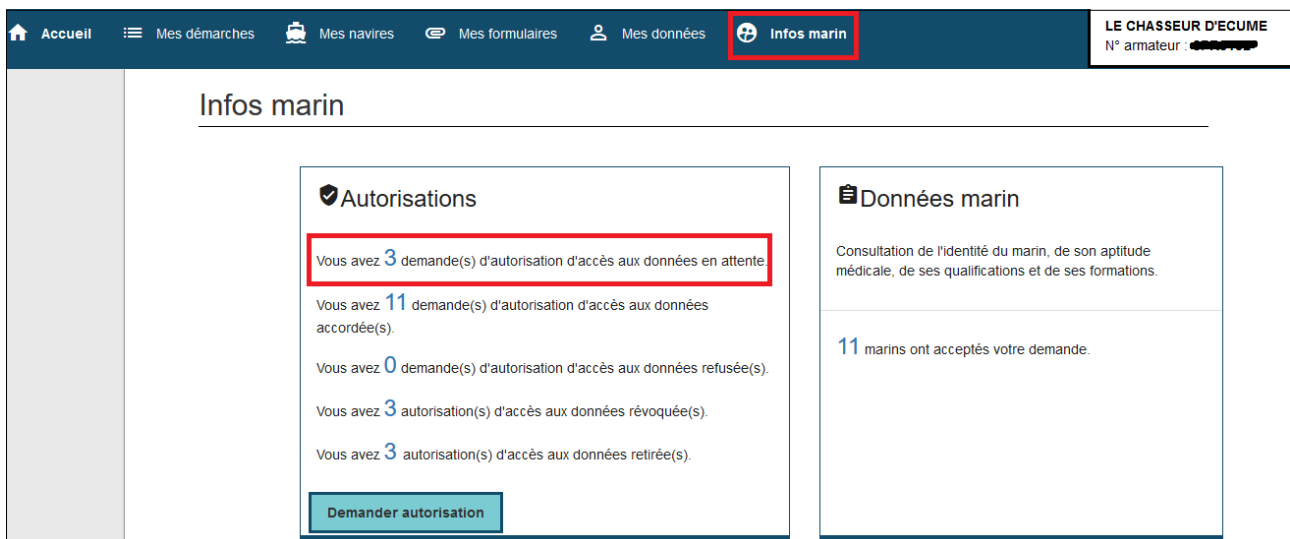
Accueil Mes démarches Mes navires Mes formulaires Mes données Infos marin

LE CHASSEUR D'ECUME
N° armateur : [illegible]

Infos marin

Autorisations

Vous avez 3 demande(s) d'autorisation d'accès aux données en attente.

Vous avez 11 demande(s) d'autorisation d'accès aux données accordée(s).

Vous avez 0 demande(s) d'autorisation d'accès aux données refusée(s).

Vous avez 3 autorisation(s) d'accès aux données révoquée(s).

Vous avez 3 autorisation(s) d'accès aux données retirée(s).

Demander autorisation

Données marin

Consultation de l'identité du marin, de son aptitude médicale, de ses qualifications et de ses formations.

11 marins ont acceptés votre demande.